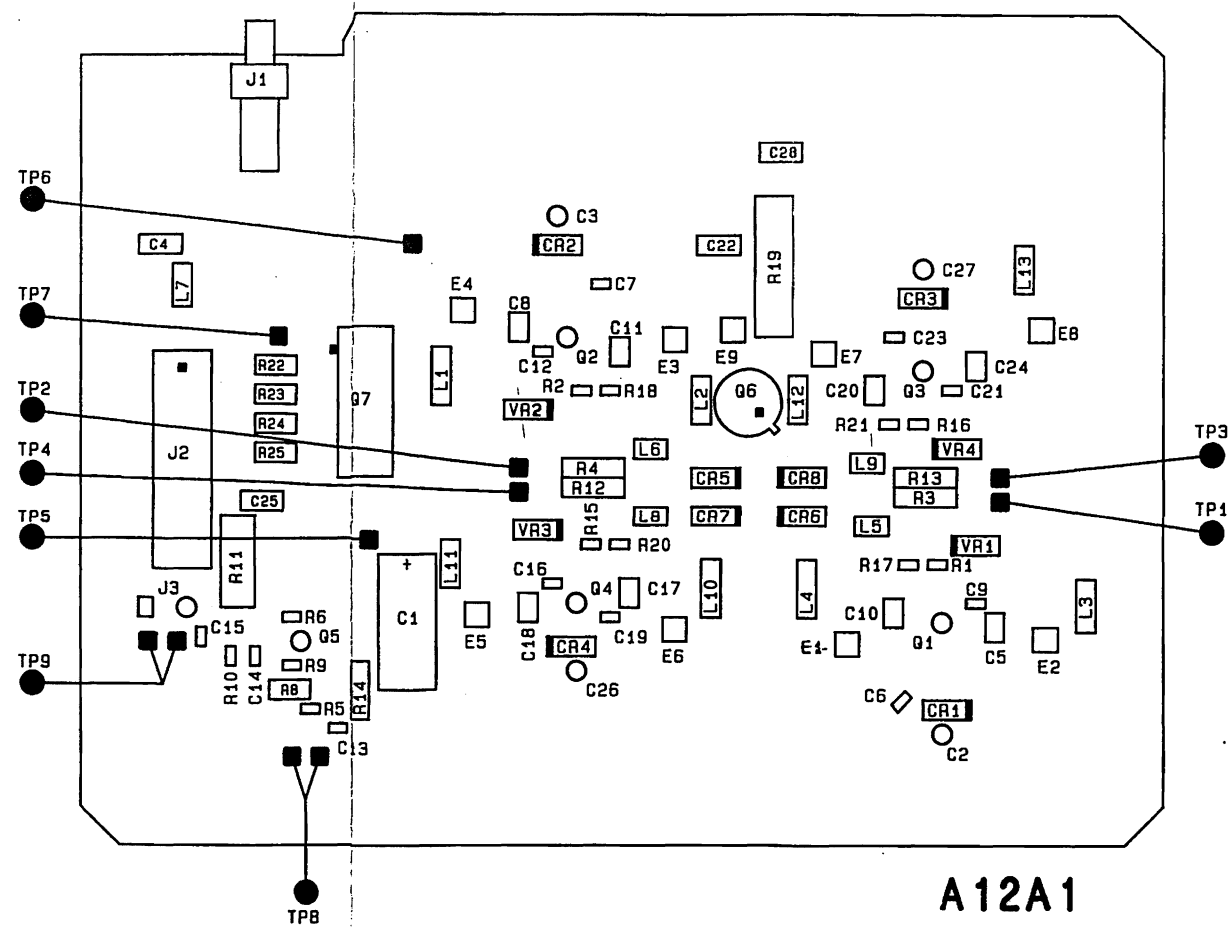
J1
TP6
TP7
TP2
TP4
TP5
TP9
TP8
TP3
TP1
C28
C3
CR2
C22
R19
C27
L13
C4
L7
C7
E4
C8
C11
CR3
E8
C23
R22
Q7
L1
C12
Q2
E3
E9
E7
C24
R23
R2
R18
L2
Q6
L12
C20
Q3
C21
J2
R24
VR2
R21
R16
R25
L6
VR4
R4
CR5
CR8
L9
R13
R12
R3
C25
R15
CR7
CR6
VR3
L8
L5
R11
R20
VR1
L11
R17
R1
J3
+
C16
Q4
C17
L10
L4
C9
L3
C1
C10
R6
C15
E5
C19
Q1
C5
Q5
C18
CR4
E6
E1
E2
R10
C14
R9
C26
R8
R14
C6
CR1
R5
C13
C2
A12A1